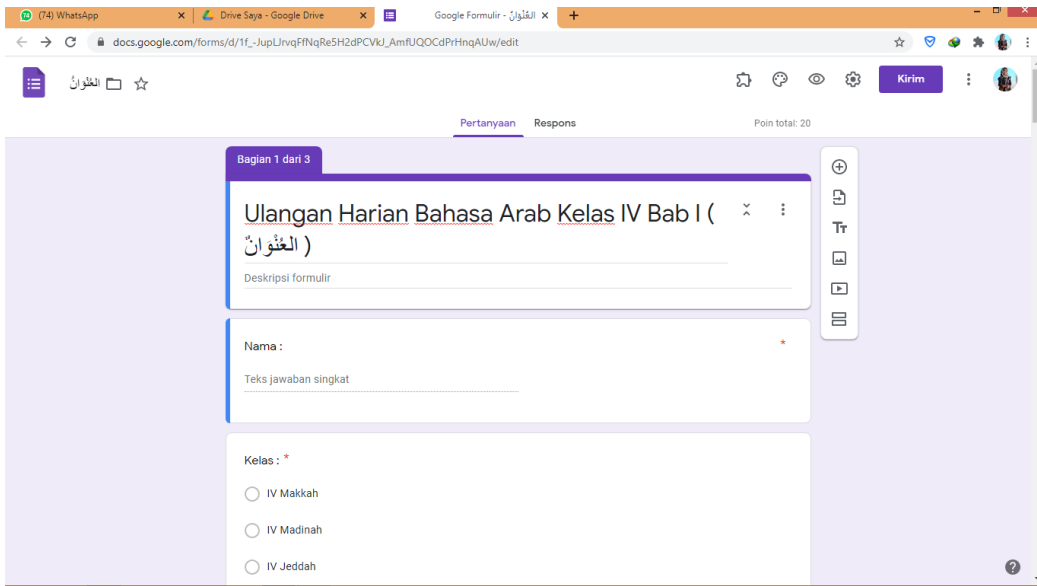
(74) WhatsApp
Drive Saya - Google Drive
Google Formulir - الْعُنْوَانُ

docs.google.com/forms/d/1f_-JupLJrvqFfNqRe5H2dPCVkJ_AmfUQOCdPrHnqAUw/edit

الْعُنْوَانُ

Kirim

Pertanyaan Respons

Poin total: 20

Bagian 1 dari 3

Ulangan Harian Bahasa Arab Kelas IV Bab I ( الْعُنْوَانُ )

Deskripsi formulir

Nama : *

Teks jawaban singkat

Kelas : *

IV Makkah

IV Madinah

IV Jeddah